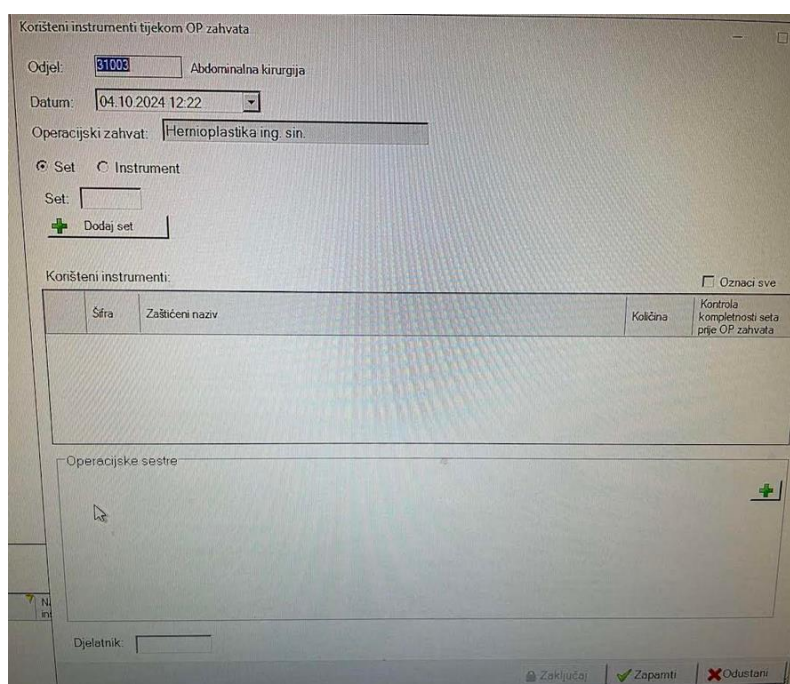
Korišteni instrumenti tijekom OP zahvata

Odjel: 31003 Abdominalna kirurgija

Datum: 04.10.2024 12:22

Operacijski zahvat: Hernioplastika ing. sin.

Set Instrument

Set:

Dodaj set

Korišteni instrumenti:

Označi sve

| | Šifra | Zaštićeni naziv | Količina | Kontrola kompletnosti seta prije OP zahvata |
|---|---|---|---|---|

Operacijske sestre

N
in

Djelatnik:

Zaključaj Zapamti Odustani